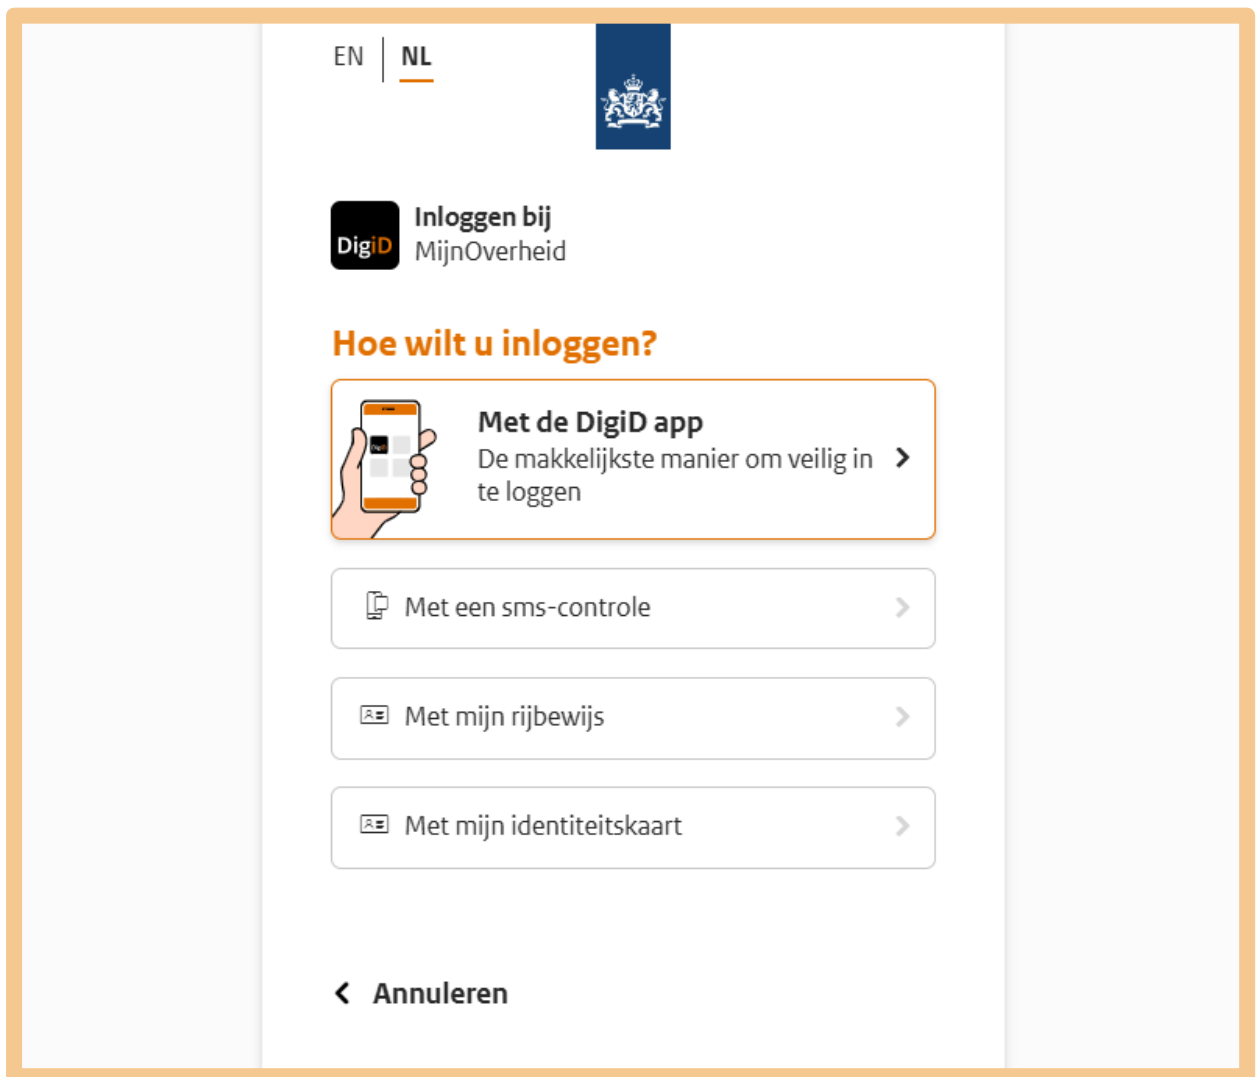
EN | NL

DigiD

Inloggen bij
MijnOverheid

Hoe wilt u inloggen?

Met de DigiD app
De makkelijkste manier om veilig in te loggen

Met een sms-controle

Met mijn rijbewijs

Met mijn identiteitskaart

Annuleren